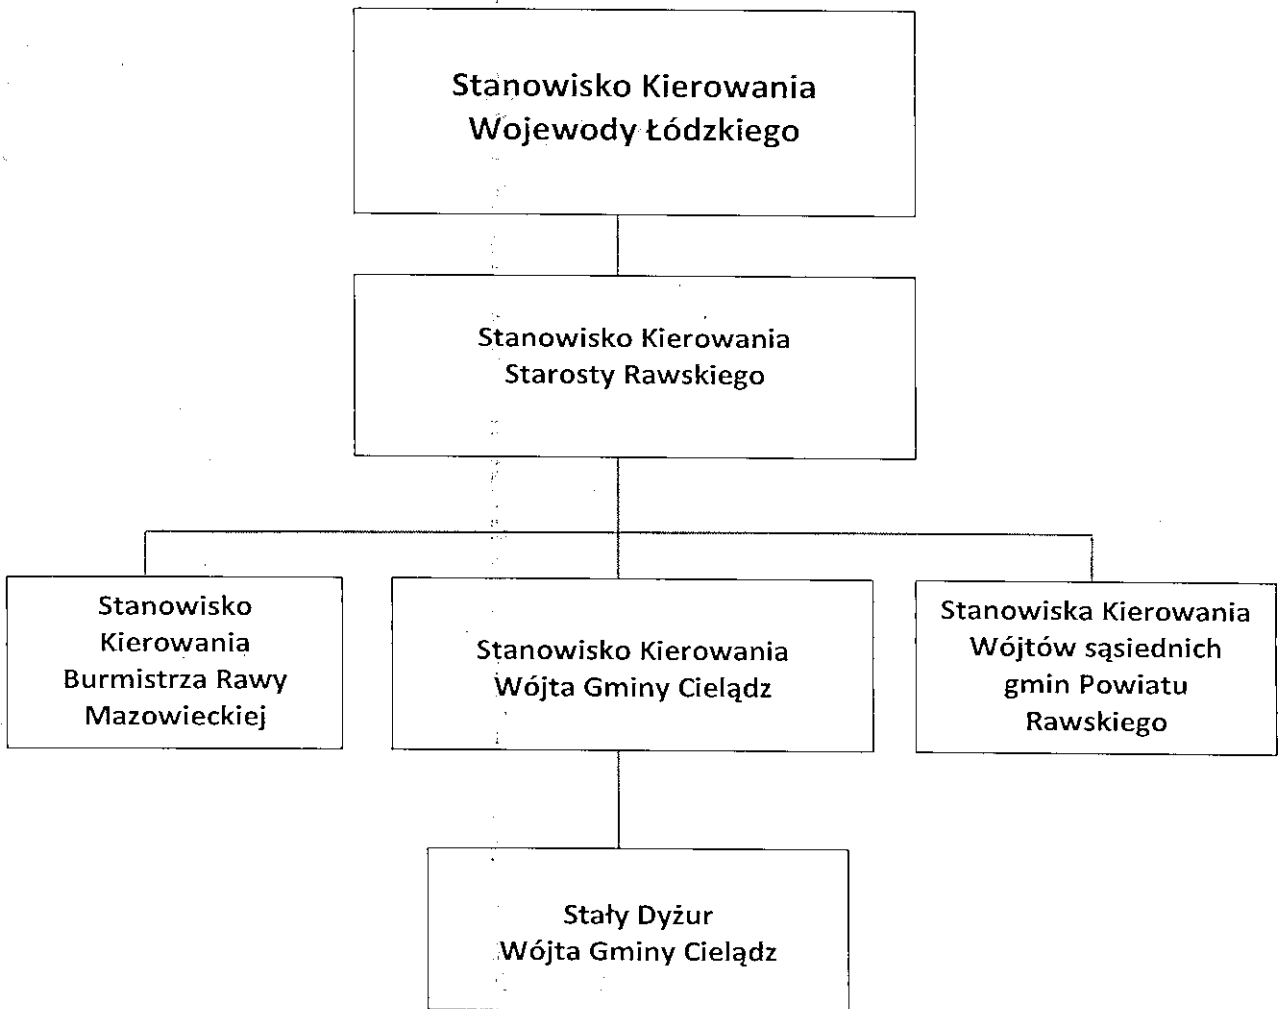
Stanowisko Kierowania Wojewody Łódzkiego

Stanowisko Kierowania Starosty Rawskiego

Stanowisko Kierowania Burmistrza Rawy Mazowieckiej

Stanowisko Kierowania Wójta Gminy Cielądz

Stanowiska Kierowania Wójtów sąsiednich gmin Powiatu Rawskiego

Stały Dyżur Wójta Gminy Cielądz